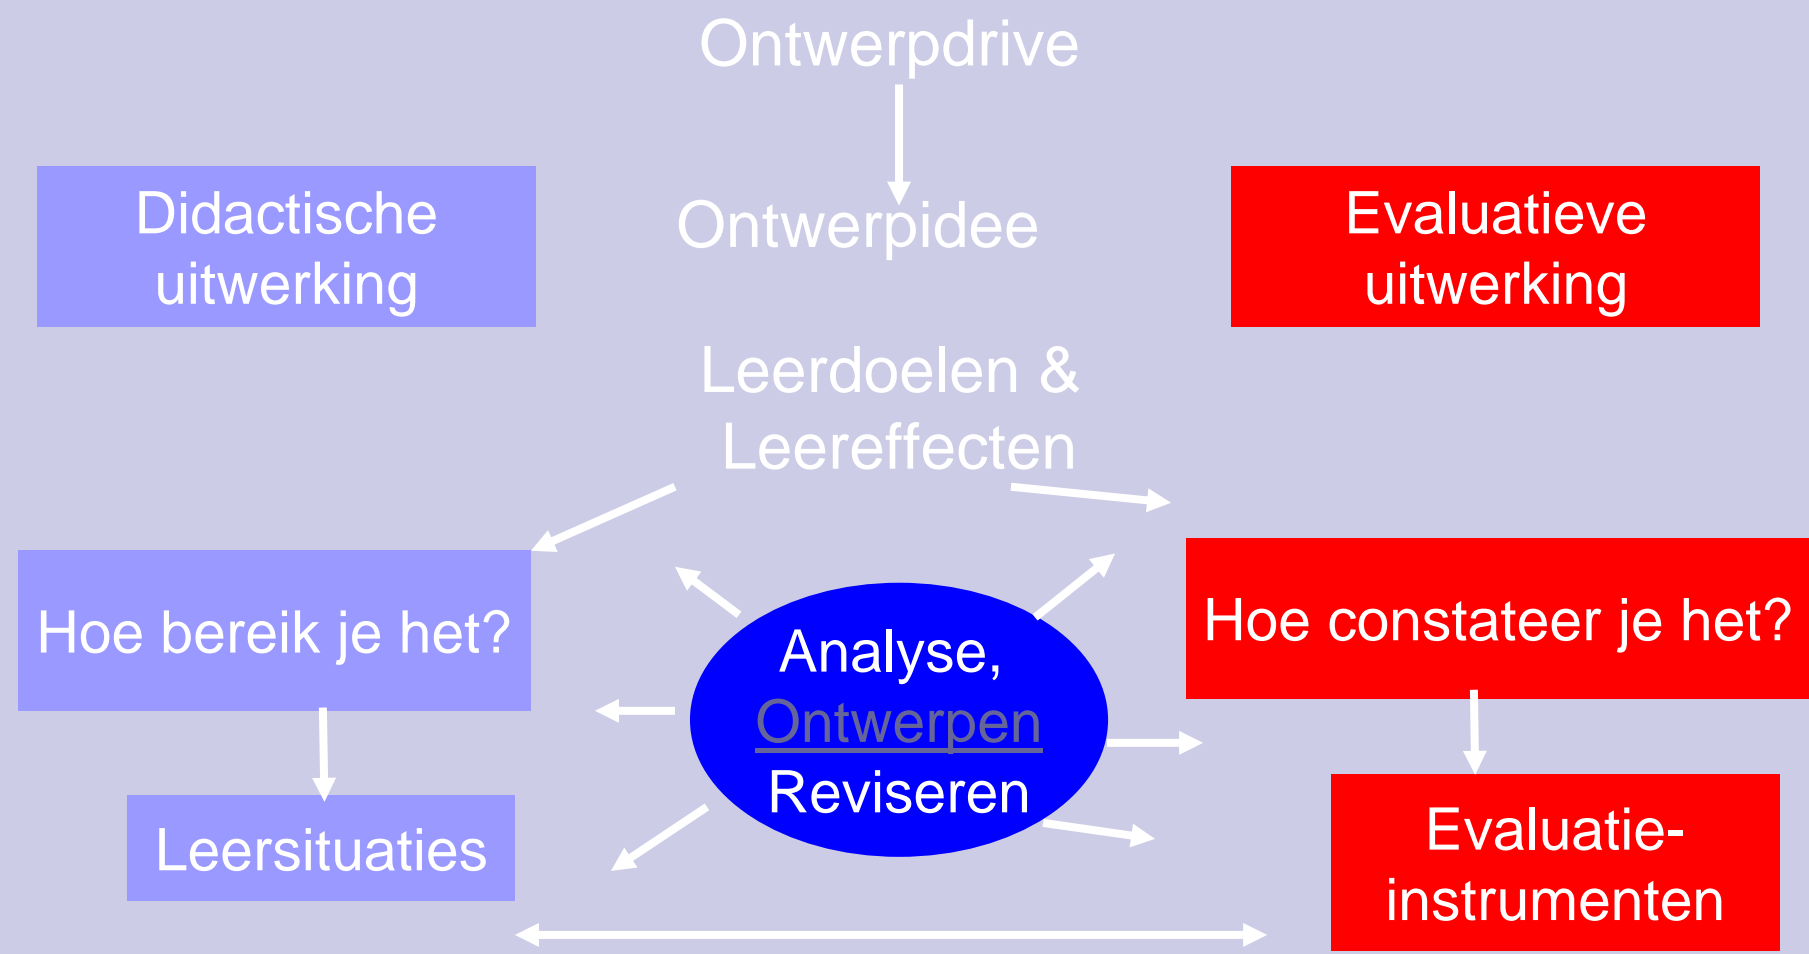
Ontwerpdrive

Didactische uitwerking

Ontwerpidee

Evaluatieve uitwerking

Leerdoelen & Leereffecten

Hoe bereik je het?

Analyse, Ontwerpen Reviseren

Hoe constateer je het?

Leersituaties

Evaluatie-instrumenten